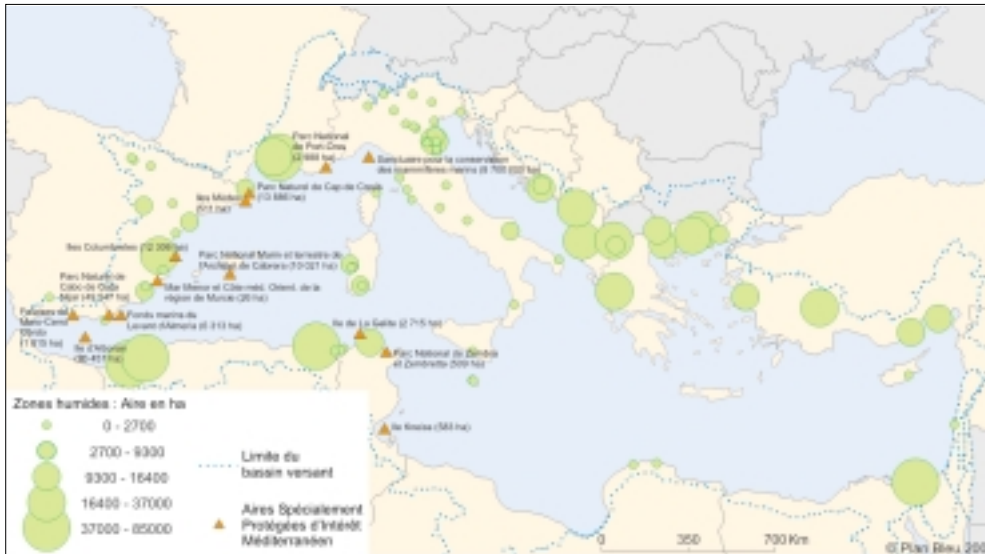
Parc National de Port-Cros (2 868 ha)

Sanctuaire pour la conservation des mammifères marins (8 750 000 ha)

Parc Naturel du Cap de Creus (13 886 ha)

Iles Medes (511 ha)

Iles Columbretes (12 306 ha)

Parc National Marin et terrestre de l'Archipel de Cabrera (10 021 ha)

Mar Menor et Côte méd. Orient. de la région de Murcie (26 ha)

Parc Naturel de Cabo de Gata Nijar (41 247 ha)

Fonds marins du Levant d'Almeria (6 313 ha)

Falaises de Maro-Cerro Gordo (1 815 ha)

Ile d'Alboran (26 451 ha)

Ile de La Galite (2 715 ha)

Parc National de Zembra et Zembretta (509 ha)

Ile Kneiss (583 ha)

Zones humides : Aire en ha

0 - 2700

2700 - 9300

9300 - 16400

16400 - 37000

37000 - 85000

Limite du bassin versant

Aires Spécialement Protégées d'Intérêt Méditerranéen

0

350

700 Km

© Plan Bleu 20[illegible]